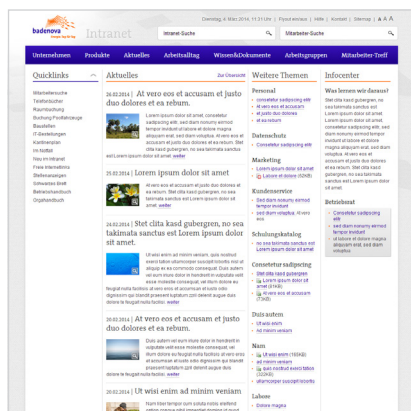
badenova Intranet

Dienstag, 4. März 2014, 11:31 Uhr | Einstellungen | Hilfe | Kontakt | Sitemap

Intranet-Suche | Mitarbeiter-Suche

Unternehmen | Produkte | Aktuelles | Arbeitsalltag | Wissen&Dokumente | Arbeitsgruppen | Mitarbeiter-Treff

Quicklinks
Mitarbeitersuche
Telefonbücher
Raumbuchung
Buchung Poolfahrzeuge
Baustellen
IT-Bestellungen
Kantinenplan
IH Notfall
Neu im Intranet
Freie Interneteinheiten
Stellenanzeigen
Schwarzes Brett
Betriebsratsarbeit
Organisationsbuch

Aktuelles
Zur Übersicht

26.02.2014 | At vero eos et accusam et justo duo dolores et ea rebum.
Lorem ipsum dolor sit amet, consetetur sadipscing elitr, sed diam nonumy eirmod tempor invidunt ut labore et dolore magna aliquyam erat, sed diam voluptua. At vero eos et accusam et justo duo dolores et ea rebum. Stet clita kasd gubergren, no sea takimata sanctus est Lorem ipsum dolor sit amet. weiter

25.02.2014 | Lorem ipsum dolor sit amet
At vero eos et accusam et justo duo dolores et ea rebum. Stet clita kasd gubergren, no sea takimata sanctus est Lorem ipsum dolor sit amet. weiter

24.02.2014 | Stet clita kasd gubergren, no sea takimata sanctus est Lorem ipsum dolor sit amet.
Ut wisi enim ad minim veniam, quis nostrud exerci tation ullamcorper suscipit lobortis nisl ut aliquip ex ea commodo consequat. Duis autem vel eum iriure dolor in hendrerit in vulputate velit esse molestie consequat, vel illum dolore eu feugiat nulla facilisis at vero eros et accumsan et iusto odio dignissim qui blandit praesent luptatum zzril delenit augue duis dolore te feugait nulla facilisi. weiter

22.02.2014 | At vero eos et accusam et justo duo dolores et ea rebum.
Duis autem vel eum iriure dolor in hendrerit in vulputate velit esse molestie consequat, vel illum dolore eu feugiat nulla facilisis at vero eros et accumsan et iusto odio dignissim qui blandit praesent luptatum zzril delenit augue duis dolore te feugait nulla facilisi. weiter

21.02.2014 | Ut wisi enim ad minim veniam
Nam liber tempor cum soluta nobis eleifend option congue nihil imperdiet

Weitere Themen
Personal
Consetetur sadipscing elitr
Et dolore magna aliquyam
At justo duo dolores
Et ea rebum

Datenschutz
Consetetur sadipscing elitr

Marketing
Lorem ipsum dolor sit amet
Labore et dolore (50KB)

Kundenservice
Sed diam nonumy eirmod tempor invidunt
Sed diam voluptua. At vero eos

Schulungskatalog
Lorem ipsum dolor sit amet

Consetetur sadipscing
Stet clita kasd gubergren
Lorem ipsum dolor sit amet (41KB)
Consetetur sadipscing elitr (75KB)

Duis autem
Vel illum dolore eu
Ad minim veniam

Nam
Ut wisi enim (160KB)
Ad minim veniam
Duis nostrud exerci tation (322KB)
Sed diam voluptua

Labore
Dolore magna

Infocenter
Was lernen wir daraus?
Stet clita kasd gubergren, no sea takimata sanctus est Lorem ipsum dolor sit amet. Lorem ipsum dolor sit amet, consetetur sadipscing elitr, sed diam nonumy eirmod tempor invidunt ut labore et dolore magna aliquyam erat, sed diam voluptua. At vero eos et accusam et justo duo dolores et ea rebum. Stet clita kasd gubergren, no sea takimata sanctus est Lorem ipsum dolor sit amet.

Betriebsrat
Consetetur sadipscing elitr
Sed diam nonumy eirmod tempor invidunt
Ut labore et dolore magna aliquyam erat